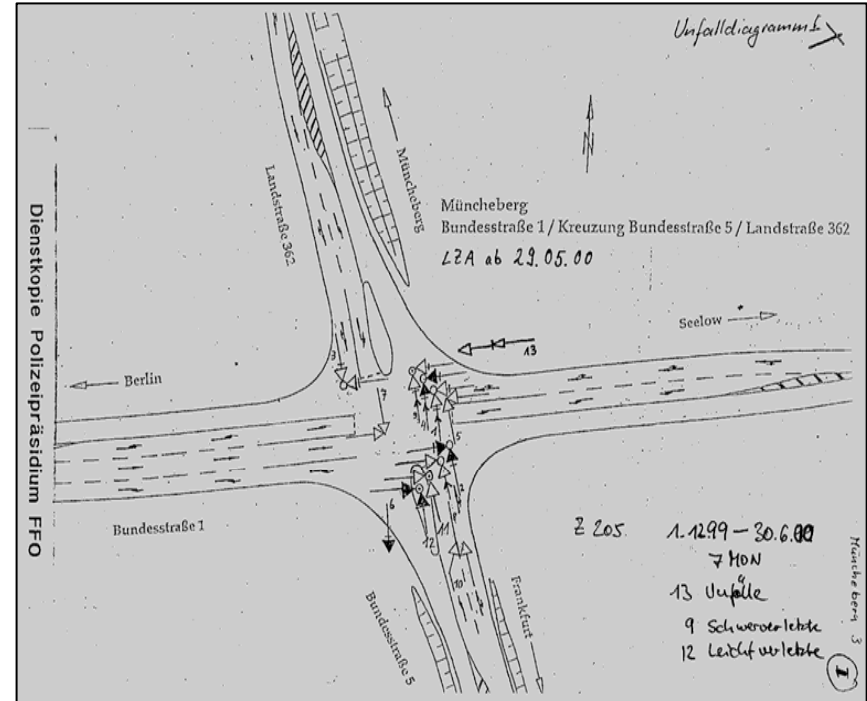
Unfalldiagramm 1

Dienstkopie Polizeipräsidium FFO

Landstraße 362

Müncheberg

N

Müncheberg
Bundesstraße 1 / Kreuzung Bundesstraße 5 / Landstraße 362

LZA ab 29.05.00

Seelow

Berlin

13

3

7

Bundesstraße 1

6

12

11

10

Bundesstraße 5

Frankfurt

Z 205.

1.12.99 – 30.6.00
7 MON
13 Unfälle
9 Schwerverletzte
12 Leichtverletzte

Müncheberg 3

1